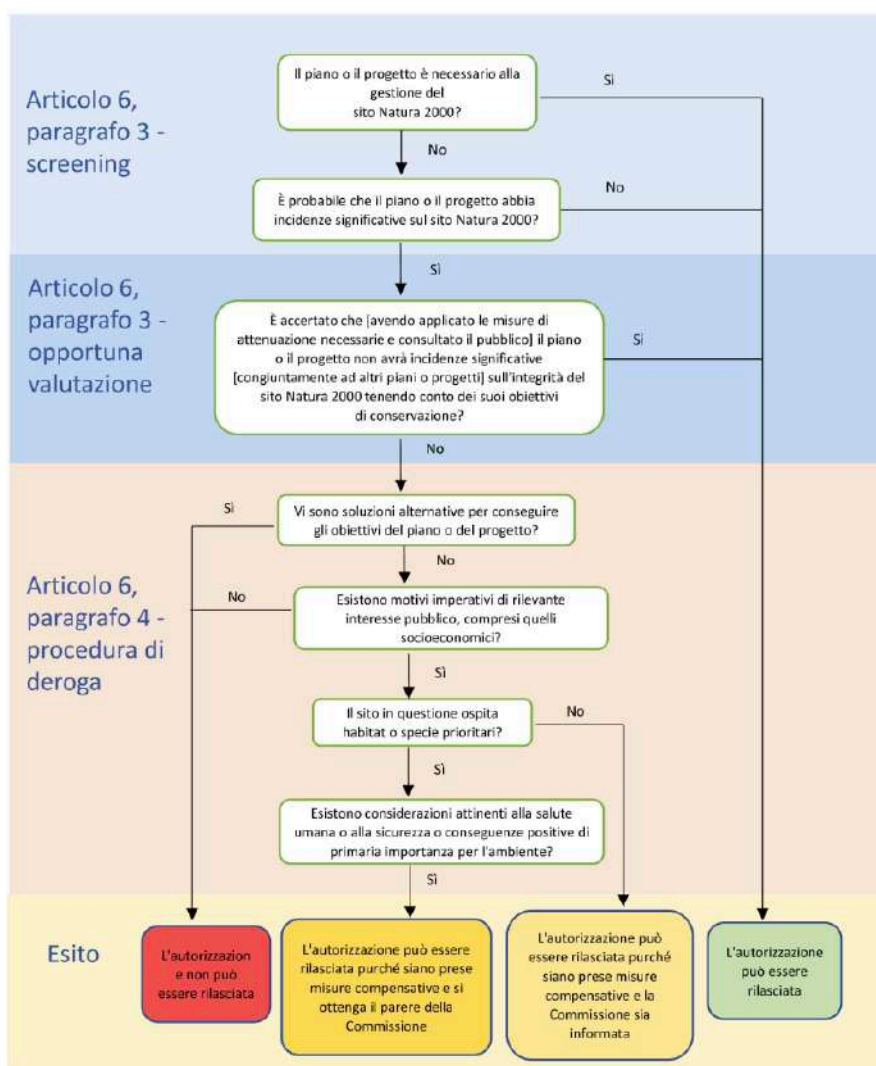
Articolo 6, paragrafo 3 - screening

Il piano o il progetto è necessario alla gestione del sito Natura 2000?

Sì

No

È probabile che il piano o il progetto abbia incidenze significative sul sito Natura 2000?

No

Sì

Articolo 6, paragrafo 3 - opportuna valutazione

È accertato che [avendo applicato le misure di attenuazione necessarie e consultato il pubblico] il piano o il progetto non avrà incidenze significative [congiuntamente ad altri piani o progetti] sull'integrità del sito Natura 2000 tenendo conto dei suoi obiettivi di conservazione?

Sì

No

Articolo 6, paragrafo 4 - procedura di deroga

Sì

Vi sono soluzioni alternative per conseguire gli obiettivi del piano o del progetto?

No

No

Esistono motivi imperativi di rilevante interesse pubblico, compresi quelli socioeconomici?

Sì

Il sito in questione ospita habitat o specie prioritari?

No

Sì

Esistono considerazioni attinenti alla salute umana o alla sicurezza o conseguenze positive di primaria importanza per l'ambiente?

Sì

Esito

L'autorizzazion e non può essere rilasciata

L'autorizzazione può essere rilasciata purché siano prese misure compensative e si ottenga il parere della Commissione

L'autorizzazione può essere rilasciata purché siano prese misure compensative e la Commissione sia informata

L'autorizzazione può essere rilasciata